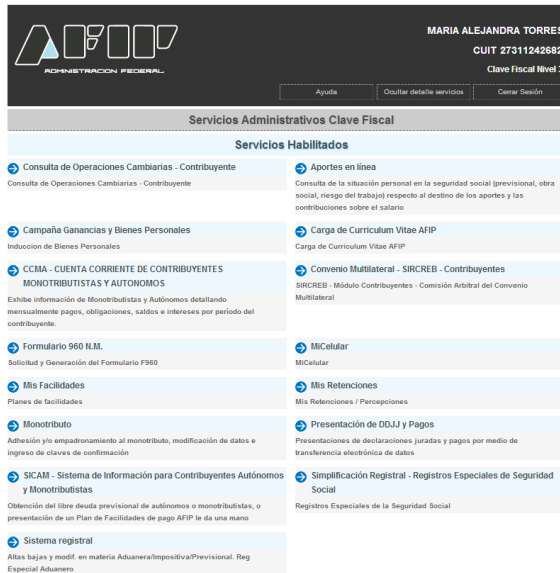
AFIP
ADMINISTRACION FEDERAL

MARIA ALEJANDRA TORRES
CUIT 27311242682
Clave Fiscal Nivel 3

Ayuda | Ocultar detalle servicios | Cerrar Sesión

Servicios Administrativos Clave Fiscal

Servicios Habilitados

Consulta de Operaciones Cambiarias - Contribuyente
Consulta de Operaciones Cambiarias - Contribuyente

Aportes en línea
Consulta de la situación personal en la seguridad social (previsional, obra social, riesgo del trabajo) respecto al destino de los aportes y las contribuciones sobre el salario

Campaña Ganancias y Bienes Personales
Induccion de Bienes Personales

Carga de Curriculum Vitae AFIP
Carga de Curriculum Vitae AFIP

CCMA - CUENTA CORRIENTE DE CONTRIBUYENTES MONOTRIBUTISTAS Y AUTONOMOS
Exhibe información de Monotributistas y Autónomos detallando mensualmente pagos, obligaciones, saldos e intereses por período del contribuyente.

Convenio Multilateral - SIRCREB - Contribuyentes
SIRCREB - Módulo Contribuyentes - Comisión Arbitral del Convenio Multilateral

Formulario 960 N.M.
Solicitud y Generación del Formulario F960

MiCelular
MiCelular

Mis Facilidades
Planes de facilidades

Mis Retenciones
Mis Retenciones / Percepciones

Monotributo
Adhesión y/o empadronamiento al monotributo, modificación de datos e ingreso de claves de confirmación

Presentación de DDJJ y Pagos
Presentaciones de declaraciones juradas y pagos por medio de transferencia electrónica de datos

SICAM - Sistema de Información para Contribuyentes Autónomos y Monotributistas
Obtención del libre deuda previsional de autónomos o monotributistas, o presentación de un Plan de Facilidades de pago AFIP le da una mano

Simplificación Registral - Registros Especiales de Seguridad Social
Registros Especiales de la Seguridad Social

Sistema registral
Altas bajas y modif. en materia Aduanera/Impositiva/Previsional. Reg Especial Aduanero